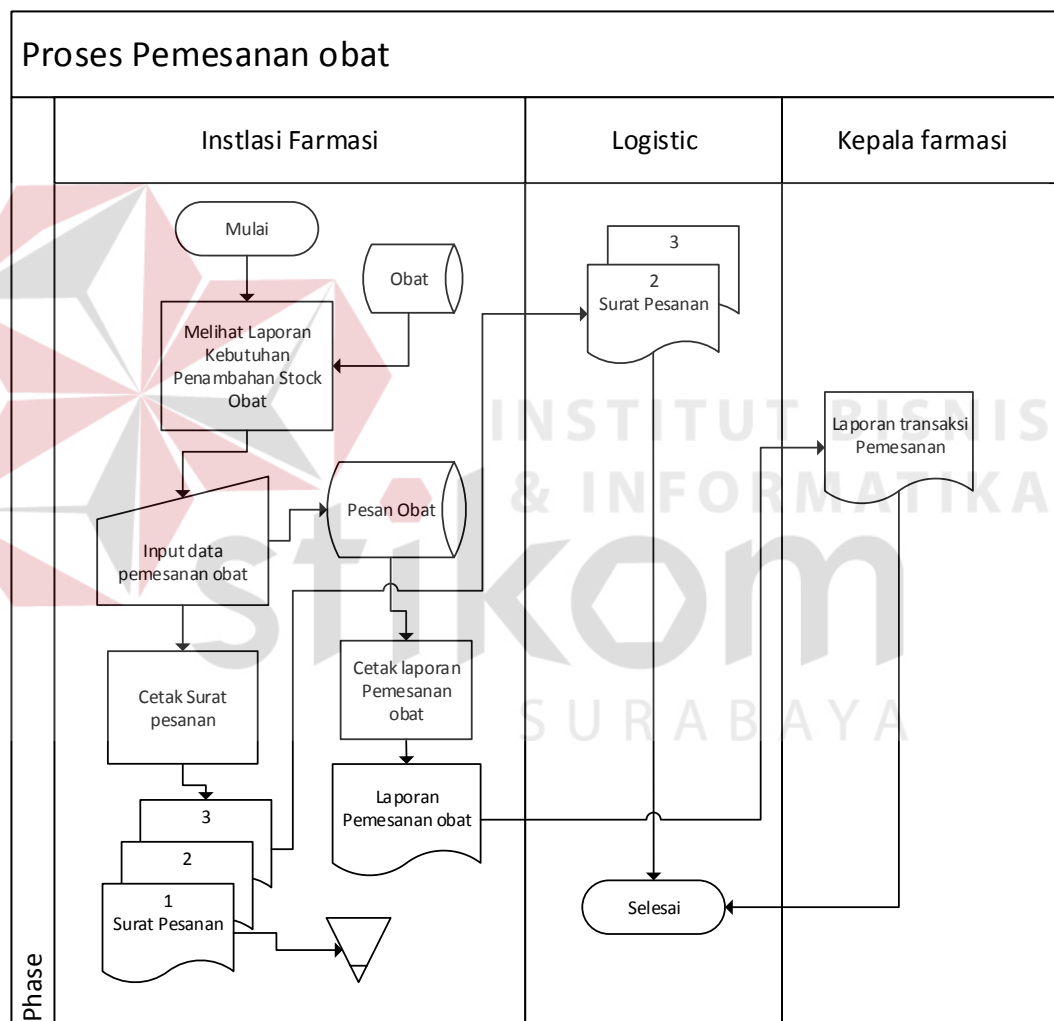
Proses Pemesanan obat

Phase

Instlasi Farmasi

Logistic

Kepala farmasi

Mulai

Obat

Melihat Laporan Kebutuhan Penambahan Stock Obat

Input data pemesanan obat

Pesan Obat

Cetak Surat pesanan

Cetak laporan Pemesanan obat

Laporan Pemesanan obat

3

2

1
Surat Pesanan

3

2
Surat Pesanan

Laporan transaksi Pemesanan

Selesai

INSTITUT BISNIS & INFORMATIKA

stikom

SURABAYA